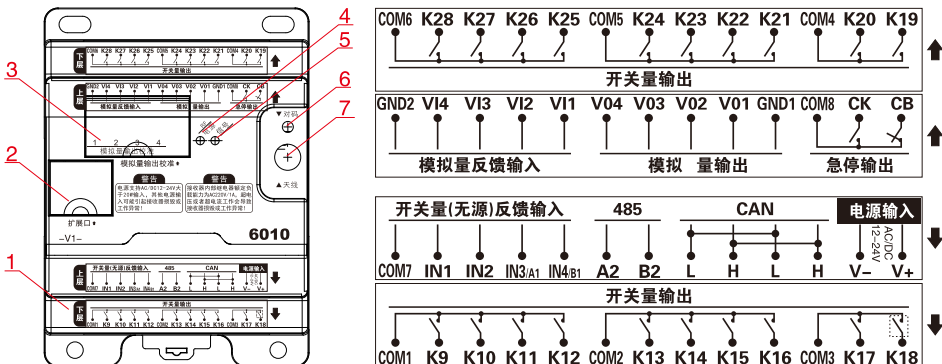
4
5
3
6
2
7
1

下层 COM6 K28 K27 K26 K25 COM5 K24 K23 K22 K21 COM4 K20 K19
开关量输出
上层 GND2 VI4 VI3 VI2 VI1 V04 V03 V02 V01 GND1 COM8 CK CB
模拟量反馈输入 模拟量输出 急停输出
模拟量 1 2 3 4
模拟量输出校准
对码
天线
警告
电源支持AC/DC12~24V,大于20W输入，并检查接线正确。
警告
接收器内部继电器额定功率为AC220V/1A，超出规定负载需要中间继电器。
扩展口
-V1-
6010
上层 开关量(无源)反馈输入 485 CAN 电源输入 COM7 IN1 IN2 IN3/A1 IN4/B1 A2 B2 L H L H V- V+
下层 COM1 K9 K10 K11 K12 COM2 K13 K14 K15 K16 COM3 K17 K18

COM6 K28 K27 K26 K25 COM5 K24 K23 K22 K21 COM4 K20 K19
开关量输出

GND2 VI4 VI3 VI2 VI1 V04 V03 V02 V01 GND1 COM8 CK CB
模拟量反馈输入 模拟 量输出 急停输出

开关量(无源)反馈输入 485 CAN 电源输入
AC/DC 12~24V
COM7 IN1 IN2 IN3/A1 IN4/B1 A2 B2 L H L H V- V+

开关量输出
COM1 K9 K10 K11 K12 COM2 K13 K14 K15 K16 COM3 K17 K18